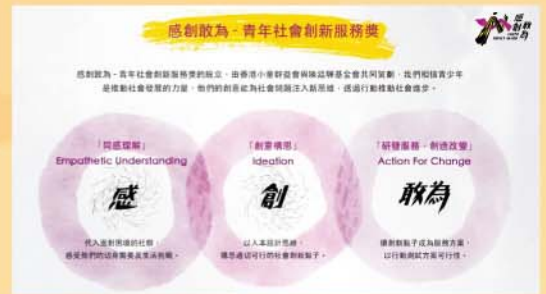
感創敢為 - 青年社會創新服務奬

感創敢為

感創敢為 - 青年社會創新服務奬的設立，由香港小童群益會與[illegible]基金會共同策劃，我們相信青少年是推動社會發展的力量，他們的創意能為社會問題注入新思維，透過行動推動社會進步。

「同感理解」
Empathetic Understanding
感
代入服務對象的處境，感受他們的經歷與生活困難。

「創意構思」
Ideation
創
以人本設計思維，構思適切可行的社會創新點子。

「研發服務，創造改變」
Action For Change
敢為
讓創新點子成為服務方案，以行動測試方案可行性。